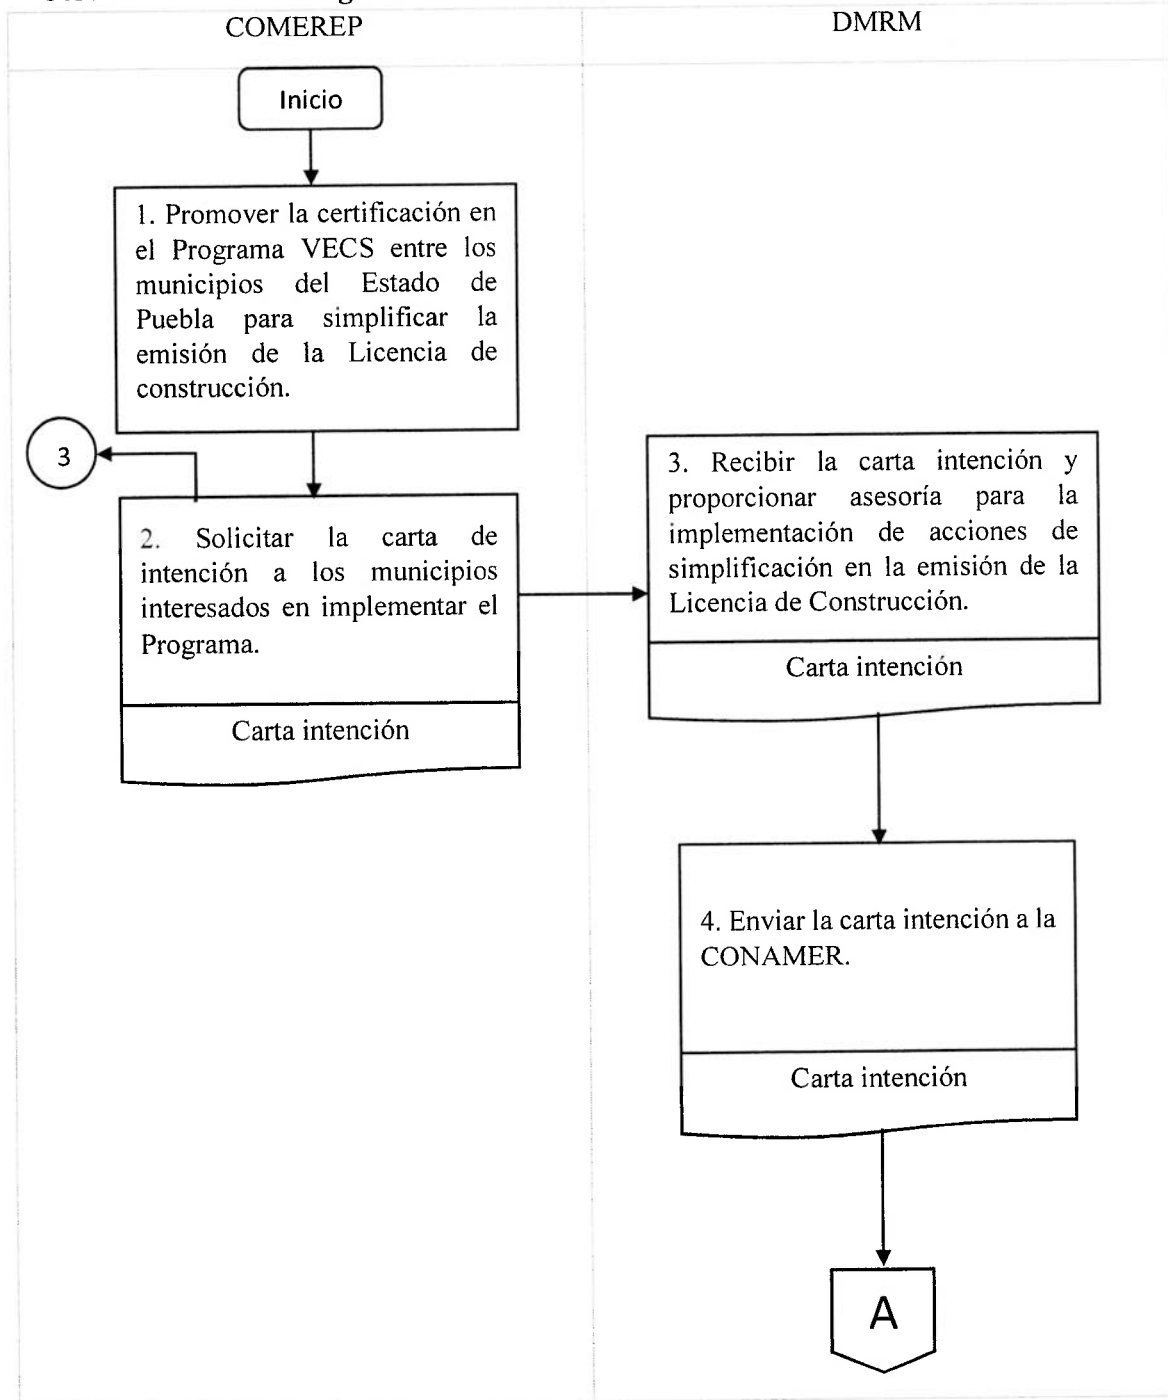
COMEREP

DMRM

Inicio

1. Promover la certificación en el Programa VECS entre los municipios del Estado de Puebla para simplificar la emisión de la Licencia de construcción.

3

2. Solicitar la carta de intención a los municipios interesados en implementar el Programa.

Carta intención

3. Recibir la carta intención y proporcionar asesoría para la implementación de acciones de simplificación en la emisión de la Licencia de Construcción.

Carta intención

4. Enviar la carta intención a la CONAMER.

Carta intención

A